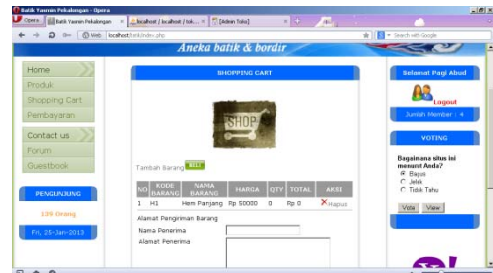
Batik Yasmin Pekalongan - Opera

Opera | Batik Yasmin Pekalongan | localhost / localhost / tok... | [Admin Toko]

Web localhost/toko/index.php

Search with Google

Aneka batik & bordir

Home
Produk
Shopping Cart
Pembayaran

Contact us
Forum
Guestbook

PENGUNJUNG
139 Orang

Fri, 25-Jan-2013

SHOPPING CART

SHOP

Tambah Barang BELI

| NO | KODE BARANG | NAMA BARANG | HARGA | QTY | TOTAL | AKSI |
|---|---|---|---|---|---|---|
| 1 | H1 | Hem Panjang | Rp 50000 | 0 | Rp 0 | Hapus |

Alamat Pengiriman Barang
Nama Penerima
Alamat Penerima

Selamat Pagi Abud

Logout

Jumlah Member : 4

VOTING

Bagaimana situs ini menurut Anda?
Bagus
Jelek
Tidak Tahu

Vote View